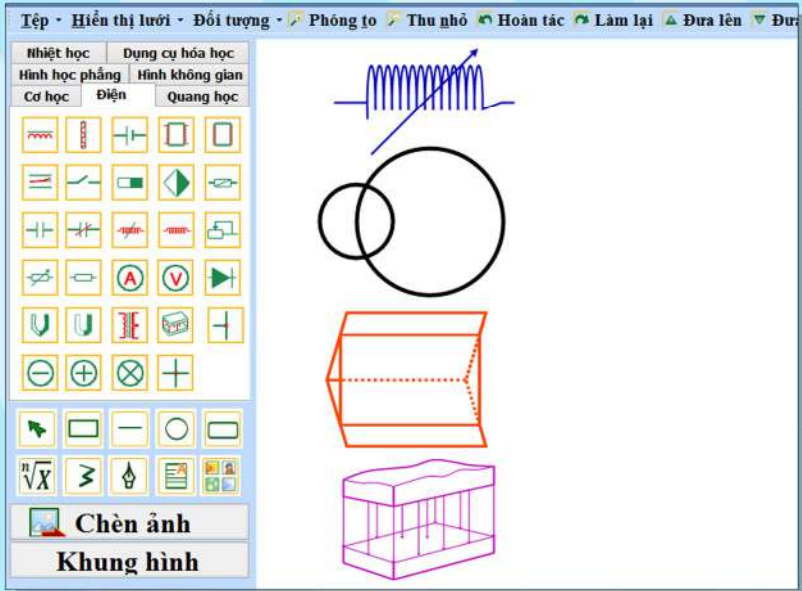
Tệp • Hiển thị lưới • Đối tượng • Phóng to Thu nhỏ Hoàn tác Làm lại Đưa lên Đưa

Nhiệt học | Dụng cụ hóa học
Hình học phẳng | Hình không gian
Cơ học | Điện | Quang học

A V

$\sqrt[n]{X}$

Chèn ảnh
Khung hình